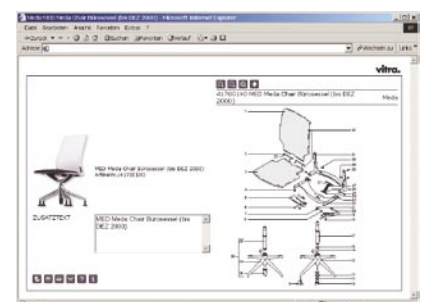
Meda MED Meda Chair Bürosessel (bis DEZ 2000) - Microsoft Internet Explorer

Datei Bearbeiten Ansicht Favoriten Extras ?

Zurück Suchen Favoriten Verlauf

Adresse

Wechseln zu Links

vitra.

41760 (ALT) MED Meda Chair Bürosessel (bis DEZ 2000)

Meda

MED Meda Chair Bürosessel (bis DEZ 2000)
Artikel-Nr.41760 (alt)

ZUSATZTEXT

MED Meda Chair Bürosessel (bis DEZ 2000)